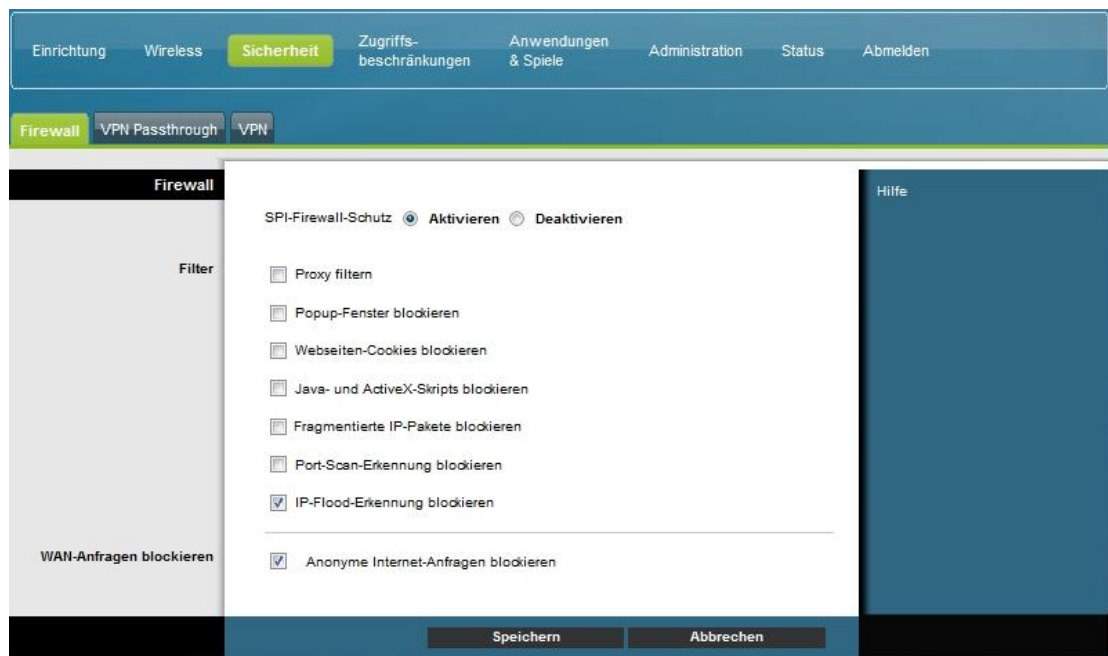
Einrichtung Wireless Sicherheit Zugriffsbeschränkungen Anwendungen & Spiele Administration Status Abmelden

Firewall VPN Passthrough VPN

Firewall

SPI-Firewall-Schutz Aktivieren Deaktivieren

Hilfe

Filter

Proxy filtern

Popup-Fenster blockieren

Webseiten-Cookies blockieren

Java- und ActiveX-Skripts blockieren

Fragmentierte IP-Pakete blockieren

Port-Scan-Erkennung blockieren

IP-Flood-Erkennung blockieren

WAN-Anfragen blockieren

Anonyme Internet-Anfragen blockieren

Speichern Abbrechen